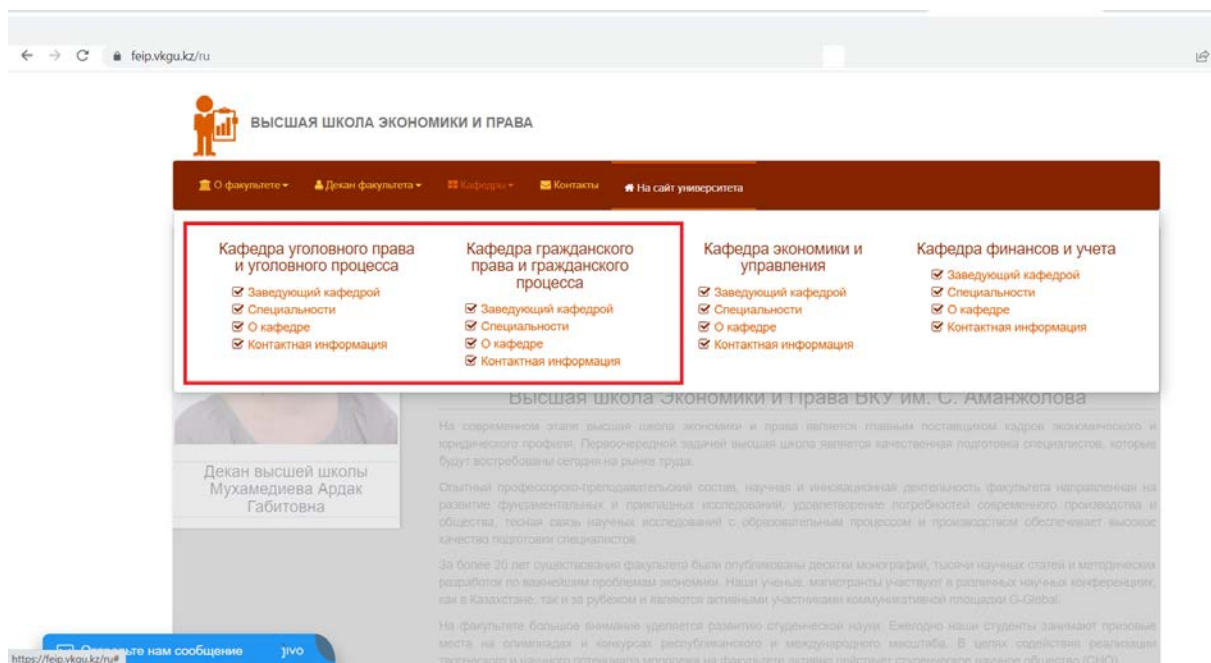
feip.vkgu.kz/ru

ВЫСШАЯ ШКОЛА ЭКОНОМИКИ И ПРАВА

О факультете ▾ Декан факультета ▾ Кафедры ▾ Контакты На сайт университета

Кафедра уголовного права и уголовного процесса
Заведующий кафедрой
Специальности
О кафедре
Контактная информация

Кафедра гражданского права и гражданского процесса
Заведующий кафедрой
Специальности
О кафедре
Контактная информация

Кафедра экономики и управления
Заведующий кафедрой
Специальности
О кафедре
Контактная информация

Кафедра финансов и учета
Заведующий кафедрой
Специальности
О кафедре
Контактная информация

Высшая школа Экономики и Права ВКУ им. С. Аманжолова

На современном этапе высшая школа экономики и права является главным поставщиком кадров экономического и юридического профиля. Первоочередной задачей высшая школа является качественная подготовка специалистов, которые будут востребованы сегодня на рынке труда.

Опытный профессорско-преподавательский состав, научная и инновационная деятельность факультета направленная на развитие фундаментальных и прикладных исследований, удовлетворение потребностей современного производства и общества, тесная связь научных исследований с образовательным процессом и производством обеспечивает высокое качество подготовки специалистов.

За более 20 лет существования факультета были опубликованы десятки монографий, тысячи научных статей и методических разработок по важнейшим проблемам экономики. Наши ученые, магистранты участвуют в различных научных конференциях, как в Казахстане, так и за рубежом и являются активными участниками коммуникативной площадки G-Global.

На факультете большое внимание уделяется развитию студенческой науки. Ежегодно наши студенты занимают призовые места на олимпиадах и конкурсах республиканского и международного масштаба. В целях содействия реализации творческого и научного потенциала молодежи на факультете активно действует студенческое научное общество (СНО).

Декан высшей школы Мухамедиева Ардак Габитовна

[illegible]те нам сообщение jivo

https://feip.vkgu.kz/ru/#